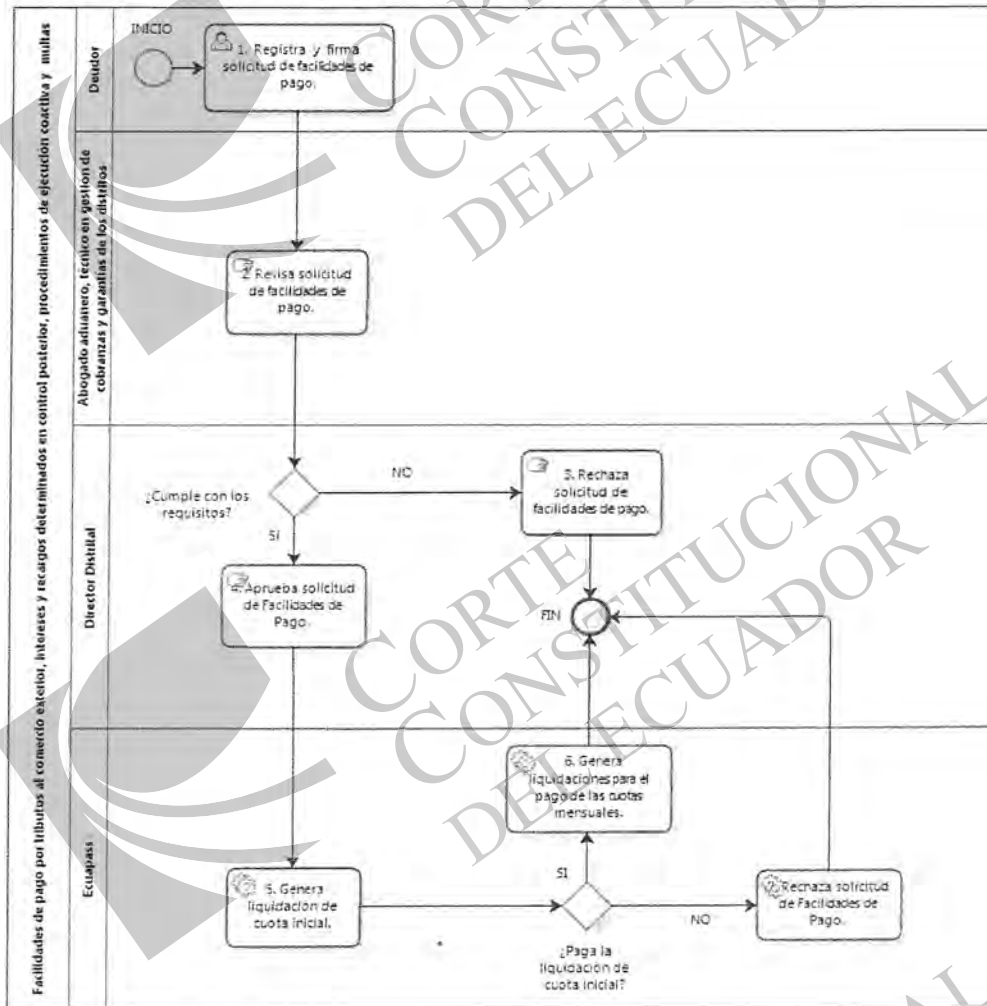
Facilidades de pago por tributos al comercio exterior, intereses y recargos determinados en control posterior, procedimientos de ejecución coactiva y multas

Deudor

INICIO

1. Registra y firma solicitud de facilidades de pago.

Abogado aduanero, técnico en gestión de cobranzas y garantías de los distritos

2. Revisa solicitud de facilidades de pago.

Director Distrital

¿Cumple con los requisitos?

NO

3. Rechaza solicitud de facilidades de pago.

SI

4. Aprueba solicitud de Facilidades de Pago.

FIN

Ecuapass

6. Genera liquidaciones para el pago de las cuotas mensuales.

5. Genera liquidación de cuota inicial.

SI

NO

¿Paga la liquidación de cuota inicial?

Rechaza solicitud de Facilidades de Pago.

CORTE CONSTITUCIONAL DEL ECUADOR

CORTE CONSTITUCIONAL DEL ECUADOR